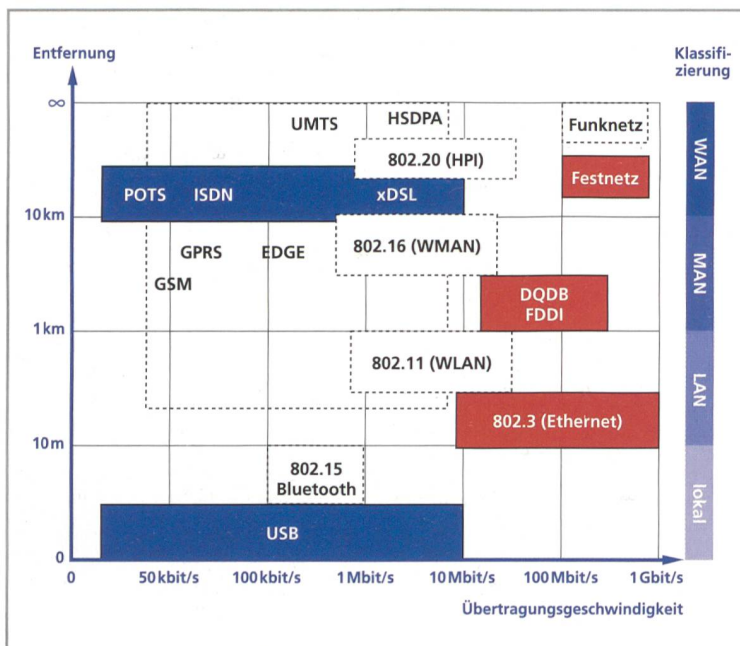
Entfernung

Klassifizierung

∞

10 km

1 km

10 m

0

UMTS

HSDPA

Funknetz

802.20 (HPI)

Festnetz

POTS

ISDN

xDSL

WAN

GPRS

EDGE

802.16 (WMAN)

MAN

GSM

DQDB
FDDI

802.11 (WLAN)

LAN

802.3 (Ethernet)

802.15
Bluetooth

lokal

USB

0

50 kbit/s

100 kbit/s

1 Mbit/s

10 Mbit/s

100 Mbit/s

1 Gbit/s

Übertragungsgeschwindigkeit